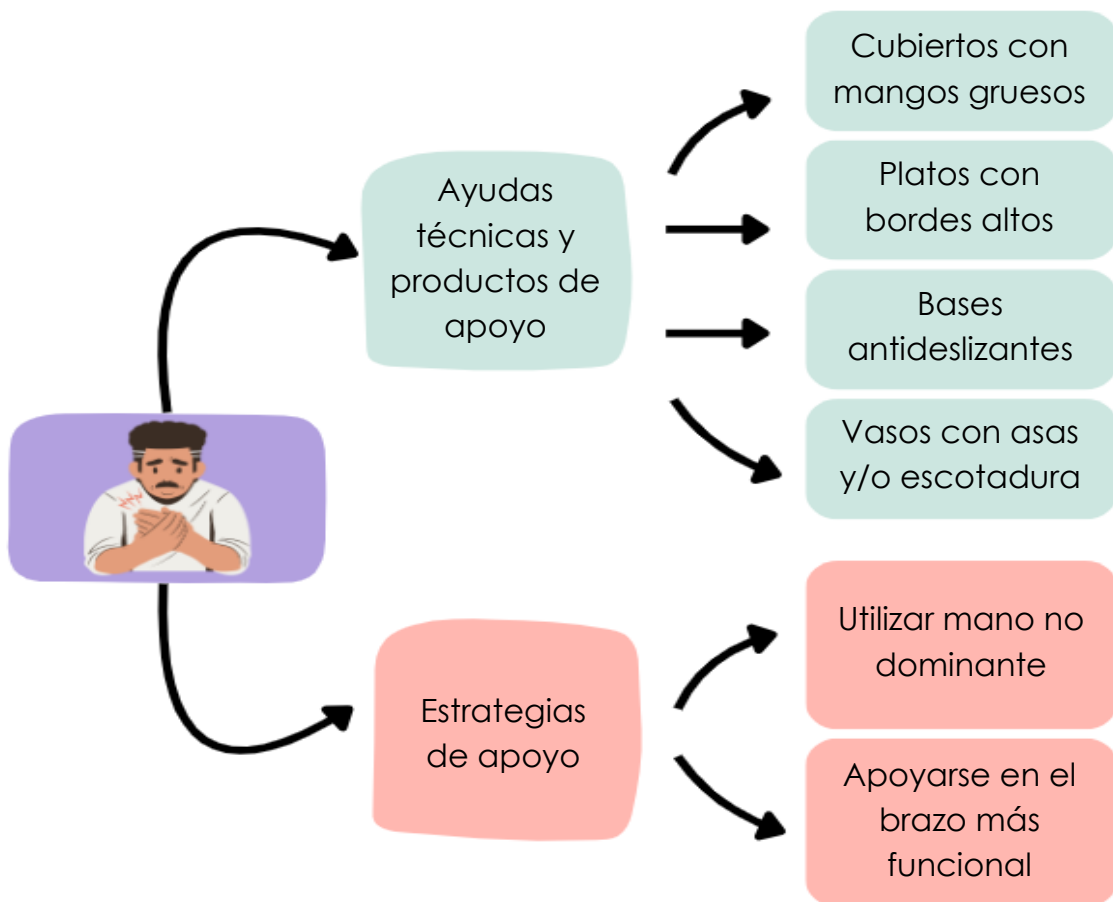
Ayudas técnicas y productos de apoyo

Cubiertos con mangos gruesos

Platos con bordes altos

Bases antideslizantes

Vasos con asas y/o escotadura

Estrategias de apoyo

Utilizar mano no dominante

Apoyarse en el brazo más funcional